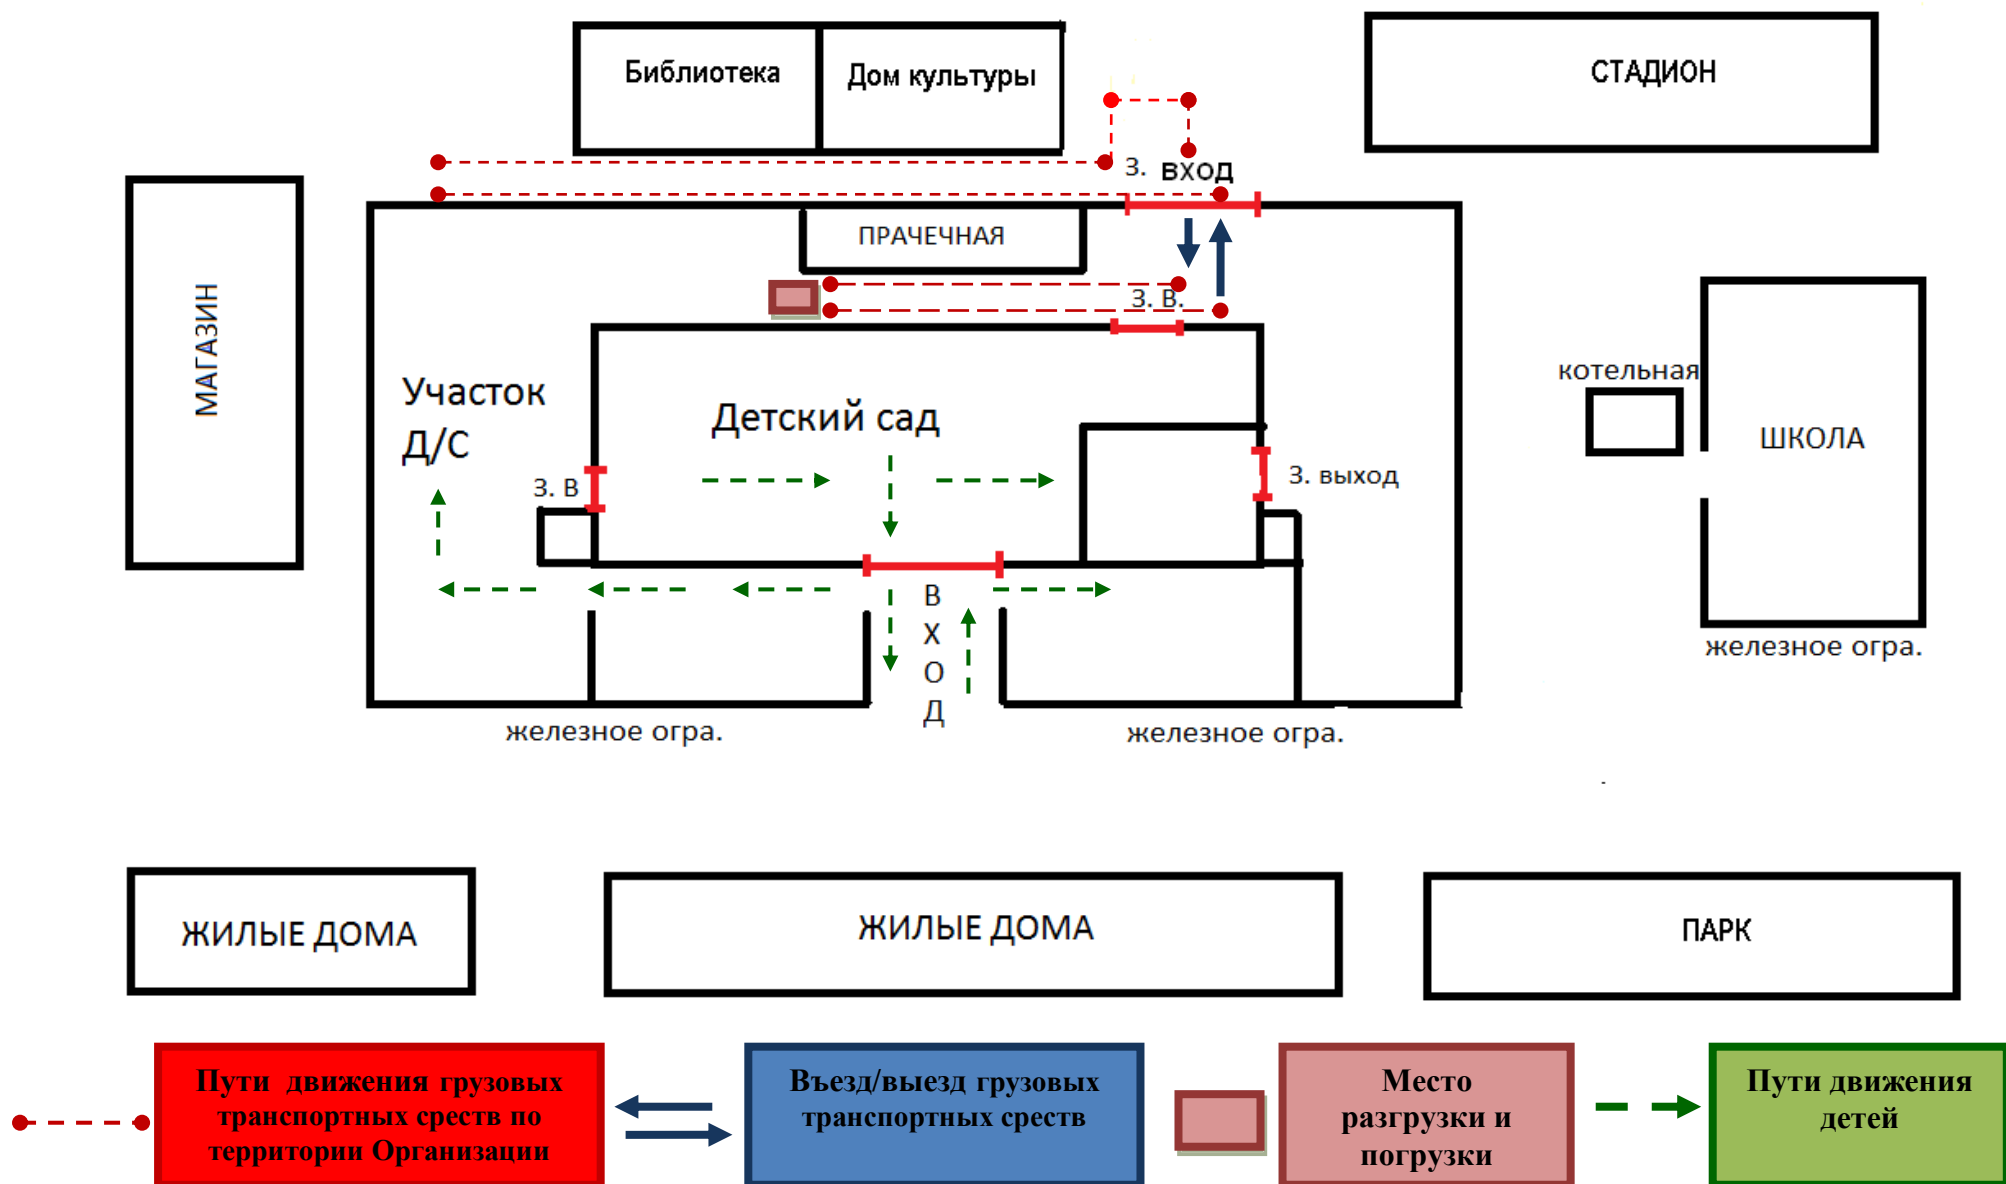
Библиотека
Дом культуры
СТАДИОН
З. вход
ПРАЧЕЧНАЯ
З. В.
МАГАЗИН
Участок Д/С
Детский сад
З. В
З. выход
котельная
ШКОЛА
В
Х
О
Д
железное огра.
железное огра.
железное огра.
ЖИЛЫЕ ДОМА
ЖИЛЫЕ ДОМА
ПАРК
Пути движения грузовых транспортных среств по территории Организации
Въезд/выезд грузовых транспортных среств
Место разгрузки и погрузки
Пути движения детей